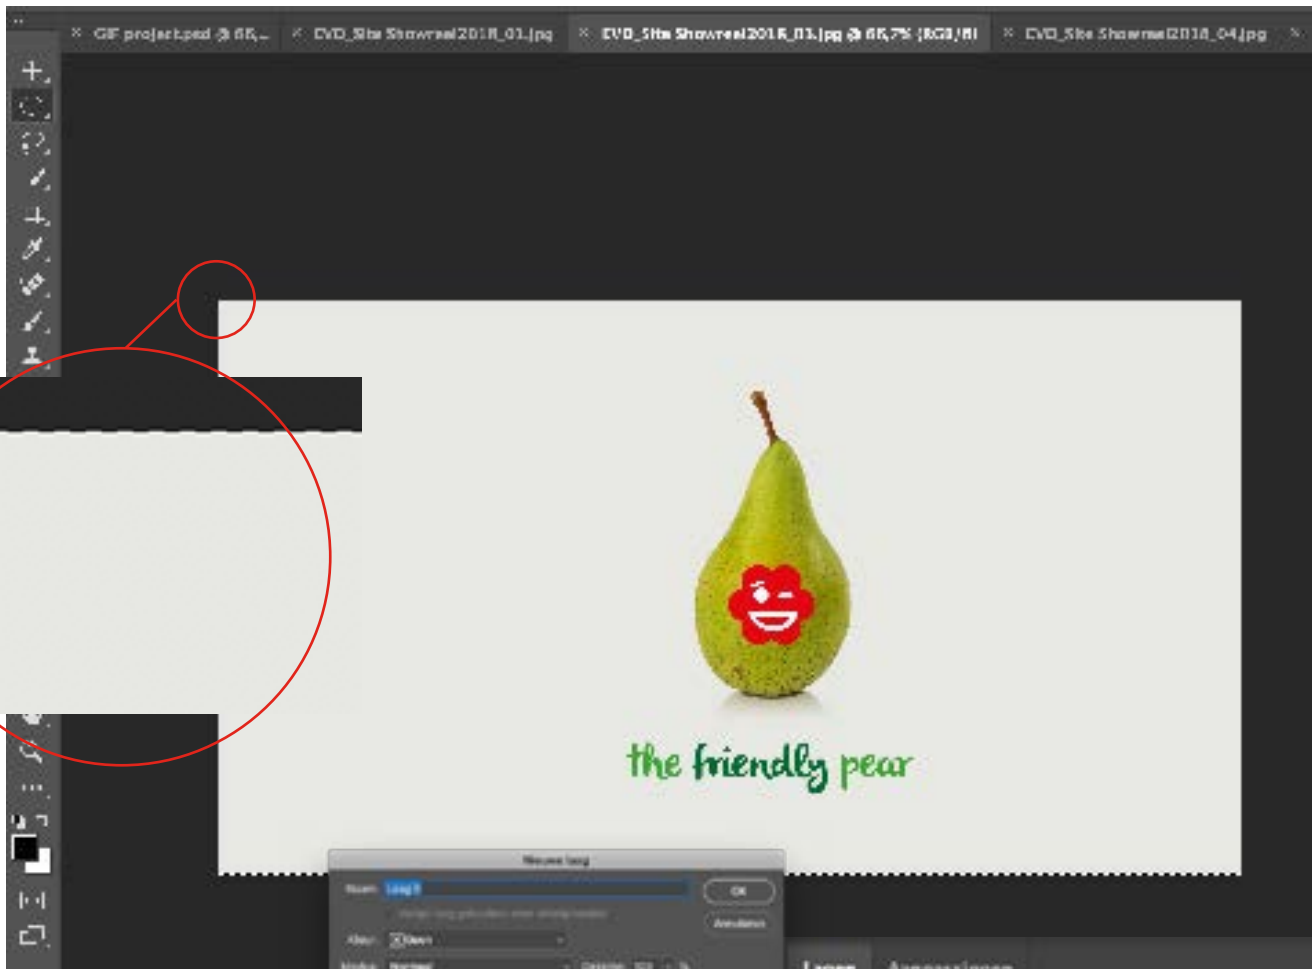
GIF project.psd @ 66,... × EVD_Site Showreel2018_01.jpg × EVD_Site Showreel2018_03.jpg @ 66,7% (RGB/8) × EVD_Site Showreel2018_04.jpg

the friendly pear

Nieuwe laag

Naam: Laag 1

OK

Annuleren

Kleur: Geen

Modus: Normaal

Dekking: 100 %

Lagen

Aanpassingen